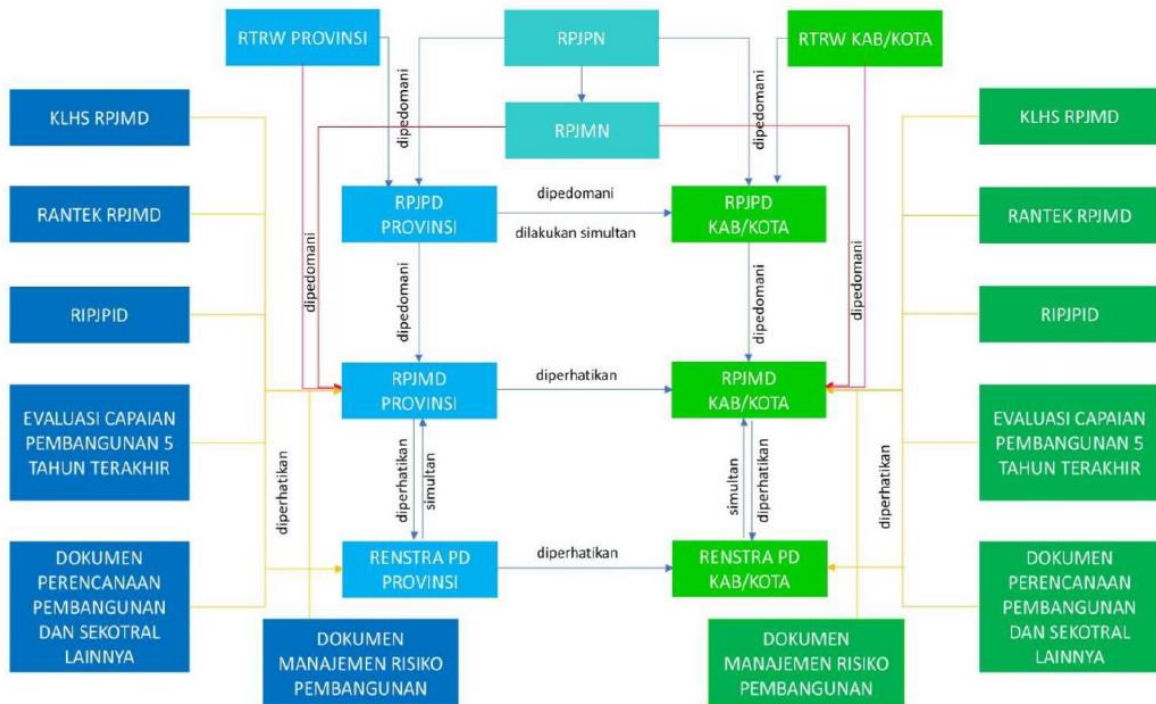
RTRW PROVINSI

RPJPN

RTRW KAB/KOTA

dipedomani

dipedomani

RPJMN

KLHS RPJMD

KLHS RPJMD

RPJPD PROVINSI

dipedomani

dilakukan simultan

RPJPD KAB/KOTA

RANTEK RPJMD

RANTEK RPJMD

dipedomani

dipedomani

dipedomani

dipedomani

RIPJPID

RIPJPID

RPJMD PROVINSI

diperhatikan

RPJMD KAB/KOTA

EVALUASI CAPAIAN PEMBANGUNAN 5 TAHUN TERAKHIR

EVALUASI CAPAIAN PEMBANGUNAN 5 TAHUN TERAKHIR

diperhatikan

diperhatikan

simultan

simultan

diperhatikan

diperhatikan

DOKUMEN PERENCANAAN PEMBANGUNAN DAN SEKOTRAL LAINNYA

RENSTRA PD PROVINSI

diperhatikan

RENSTRA PD KAB/KOTA

DOKUMEN PERENCANAAN PEMBANGUNAN DAN SEKOTRAL LAINNYA

DOKUMEN MANAJEMEN RISIKO PEMBANGUNAN

DOKUMEN MANAJEMEN RISIKO PEMBANGUNAN